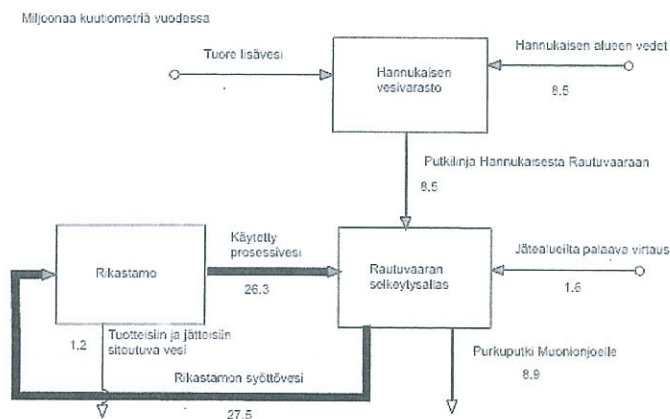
Miljoonaa kuutiometriä vuodessa

Tuore lisävesi

Hannukaisen vesivarasto

Hannukaisen alueen vedet

8.5

Putkilinja Hannukaisesta Rautuvaaraan

8.5

Rikastamo

Käytetty prosessivesi

26.3

Rautuvaaran selkeytysallas

Jätealueilta palaava virtaus

1.6

1.2

Tuotteisiin ja jätteisiin sitoutuva vesi

Purkuputki Muonionjoelle

8.9

Rikastamon syöttövesi

27.5